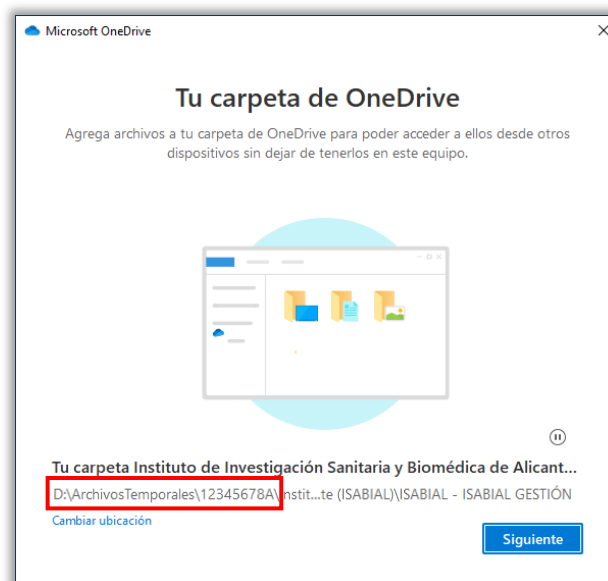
Microsoft OneDrive

Tu carpeta de OneDrive

Agrega archivos a tu carpeta de OneDrive para poder acceder a ellos desde otros dispositivos sin dejar de tenerlos en este equipo.

Tu carpeta Instituto de Investigación Sanitaria y Biomédica de Alicant...

D:\ArchivosTemporales\12345678A\Instit...te (ISABIAL)\ISABIAL - ISABIAL GESTIÓN

Cambiar ubicación

Siguiente